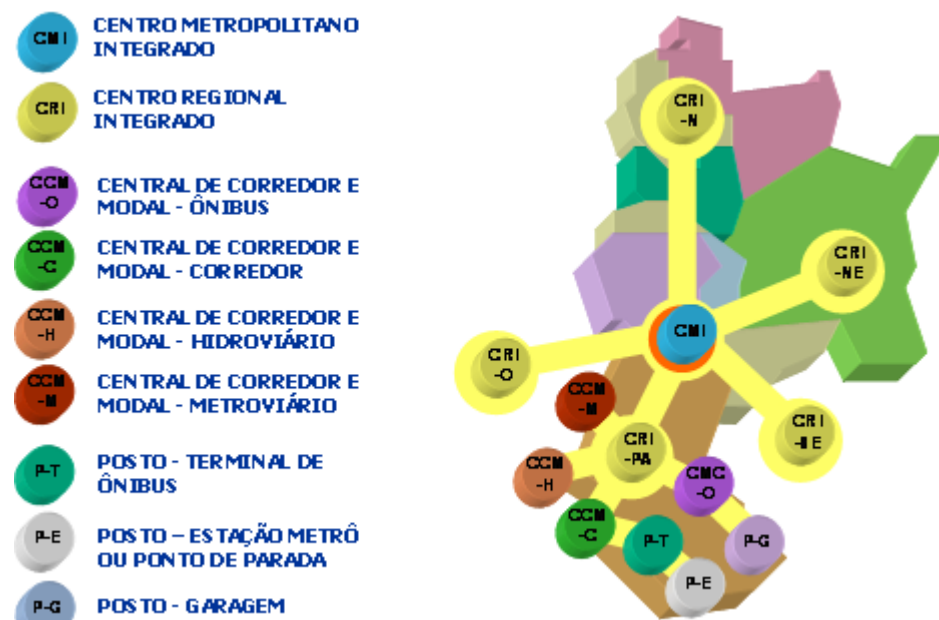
CMI CENTRO METROPOLITANO INTEGRADO

CRI CENTRO REGIONAL INTEGRADO

CCM -O CENTRAL DE CORREDOR E MODAL - ÔNIBUS

CCM -C CENTRAL DE CORREDOR E MODAL - CORREDOR

CCM -H CENTRAL DE CORREDOR E MODAL - HIDROVIÁRIO

CCM -M CENTRAL DE CORREDOR E MODAL - METROVIÁRIO

P-T POSTO - TERMINAL DE ÔNIBUS

P-E POSTO – ESTAÇÃO METRÔ OU PONTO DE PARADA

P-G POSTO - GARAGEM

CRI -N

CRI -NE

CMI

CRI -O

CCM -M

CRI -PA

CRI -NE

CCM -H

CMC -O

CCM -C

P-T

P-G

P-E